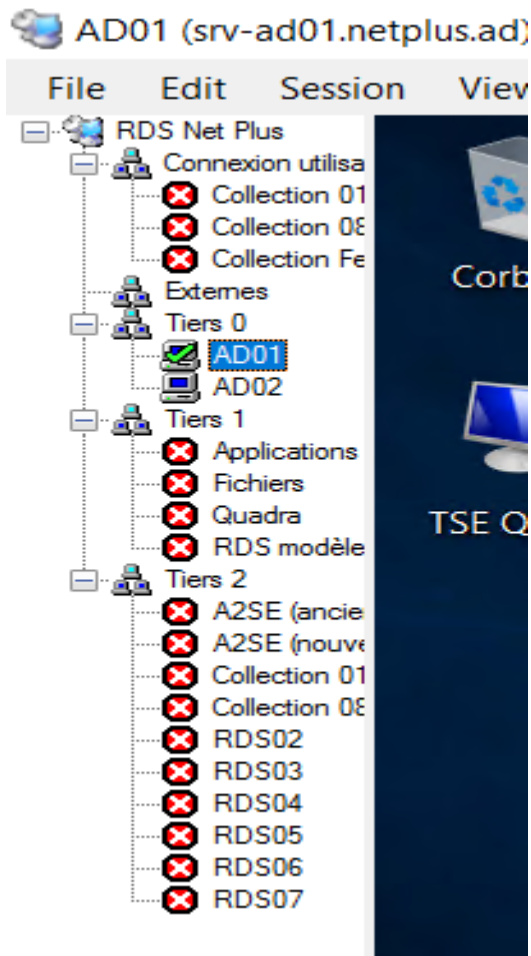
AD01 (srv-ad01.netplus.ad)

File Edit Session View

RDS Net Plus
Connexion utilisa
Collection 01
Collection 08
Collection Fe
Externes
Tiers 0
AD01
AD02
Tiers 1
Applications
Fichiers
Quadra
RDS modèle
Tiers 2
A2SE (ancie
A2SE (nouve
Collection 01
Collection 08
RDS02
RDS03
RDS04
RDS05
RDS06
RDS07

Corb

TSE Q